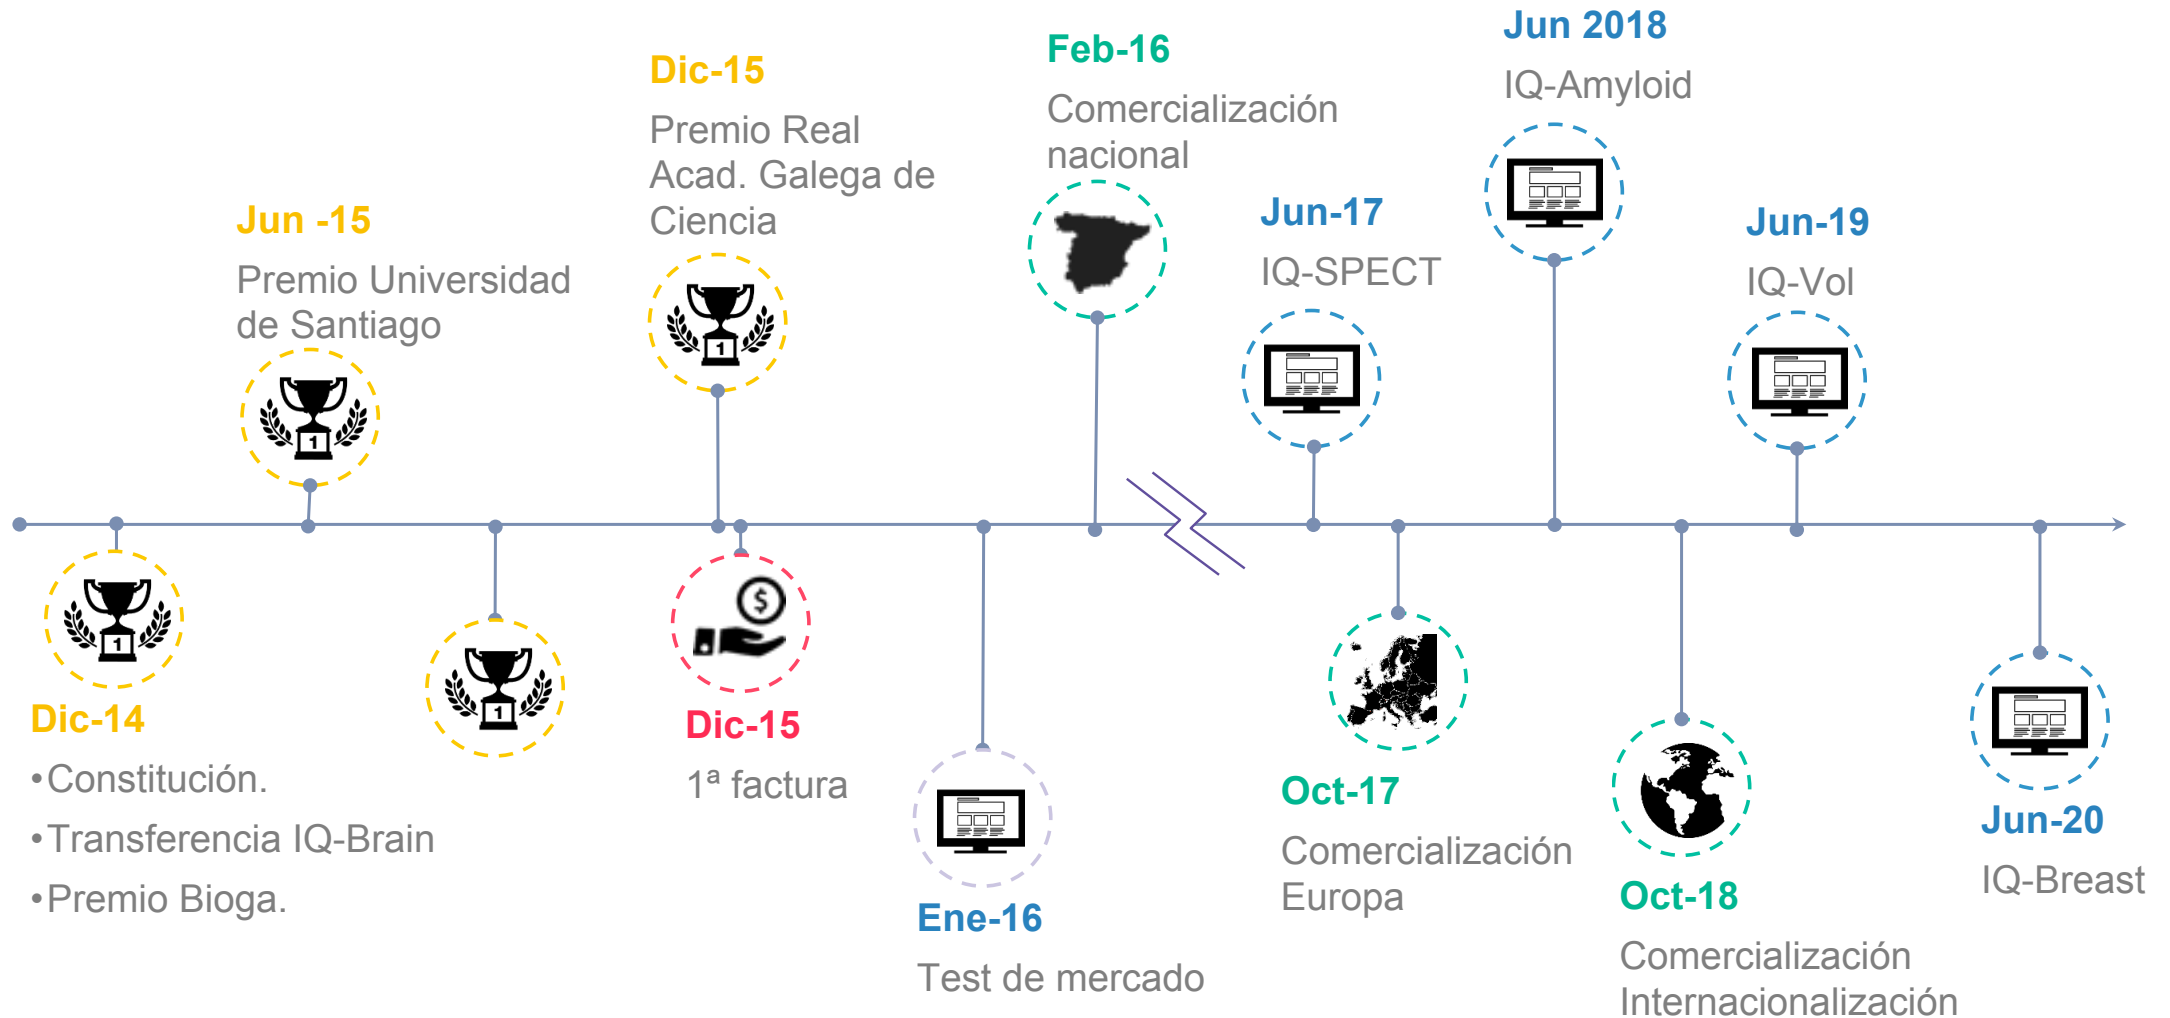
Dic-14
•Constitución.
•Transferencia IQ-Brain
•Premio Bioga.

Jun -15
Premio Universidad de Santiago

Dic-15
Premio Real Acad. Galega de Ciencia

Dic-15
1ª factura

Ene-16
Test de mercado

Feb-16
Comercialización nacional

Jun-17
IQ-SPECT

Oct-17
Comercialización Europa

Jun 2018
IQ-Amyloid

Oct-18
Comercialización Internacionalización

Jun-19
IQ-Vol

Jun-20
IQ-Breast